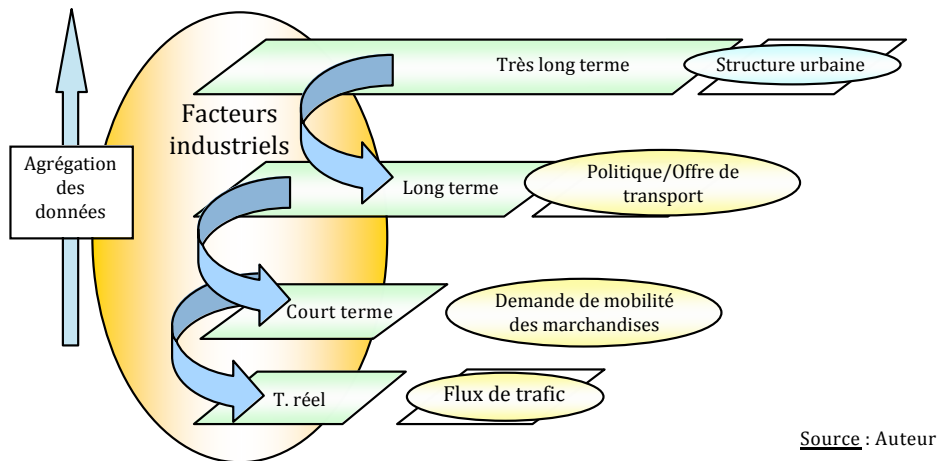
Agrégation des données

Facteurs industriels

Très long terme

Structure urbaine

Long terme

Politique/Offre de transport

Court terme

Demande de mobilité des marchandises

T. réel

Flux de trafic

Source : Auteur